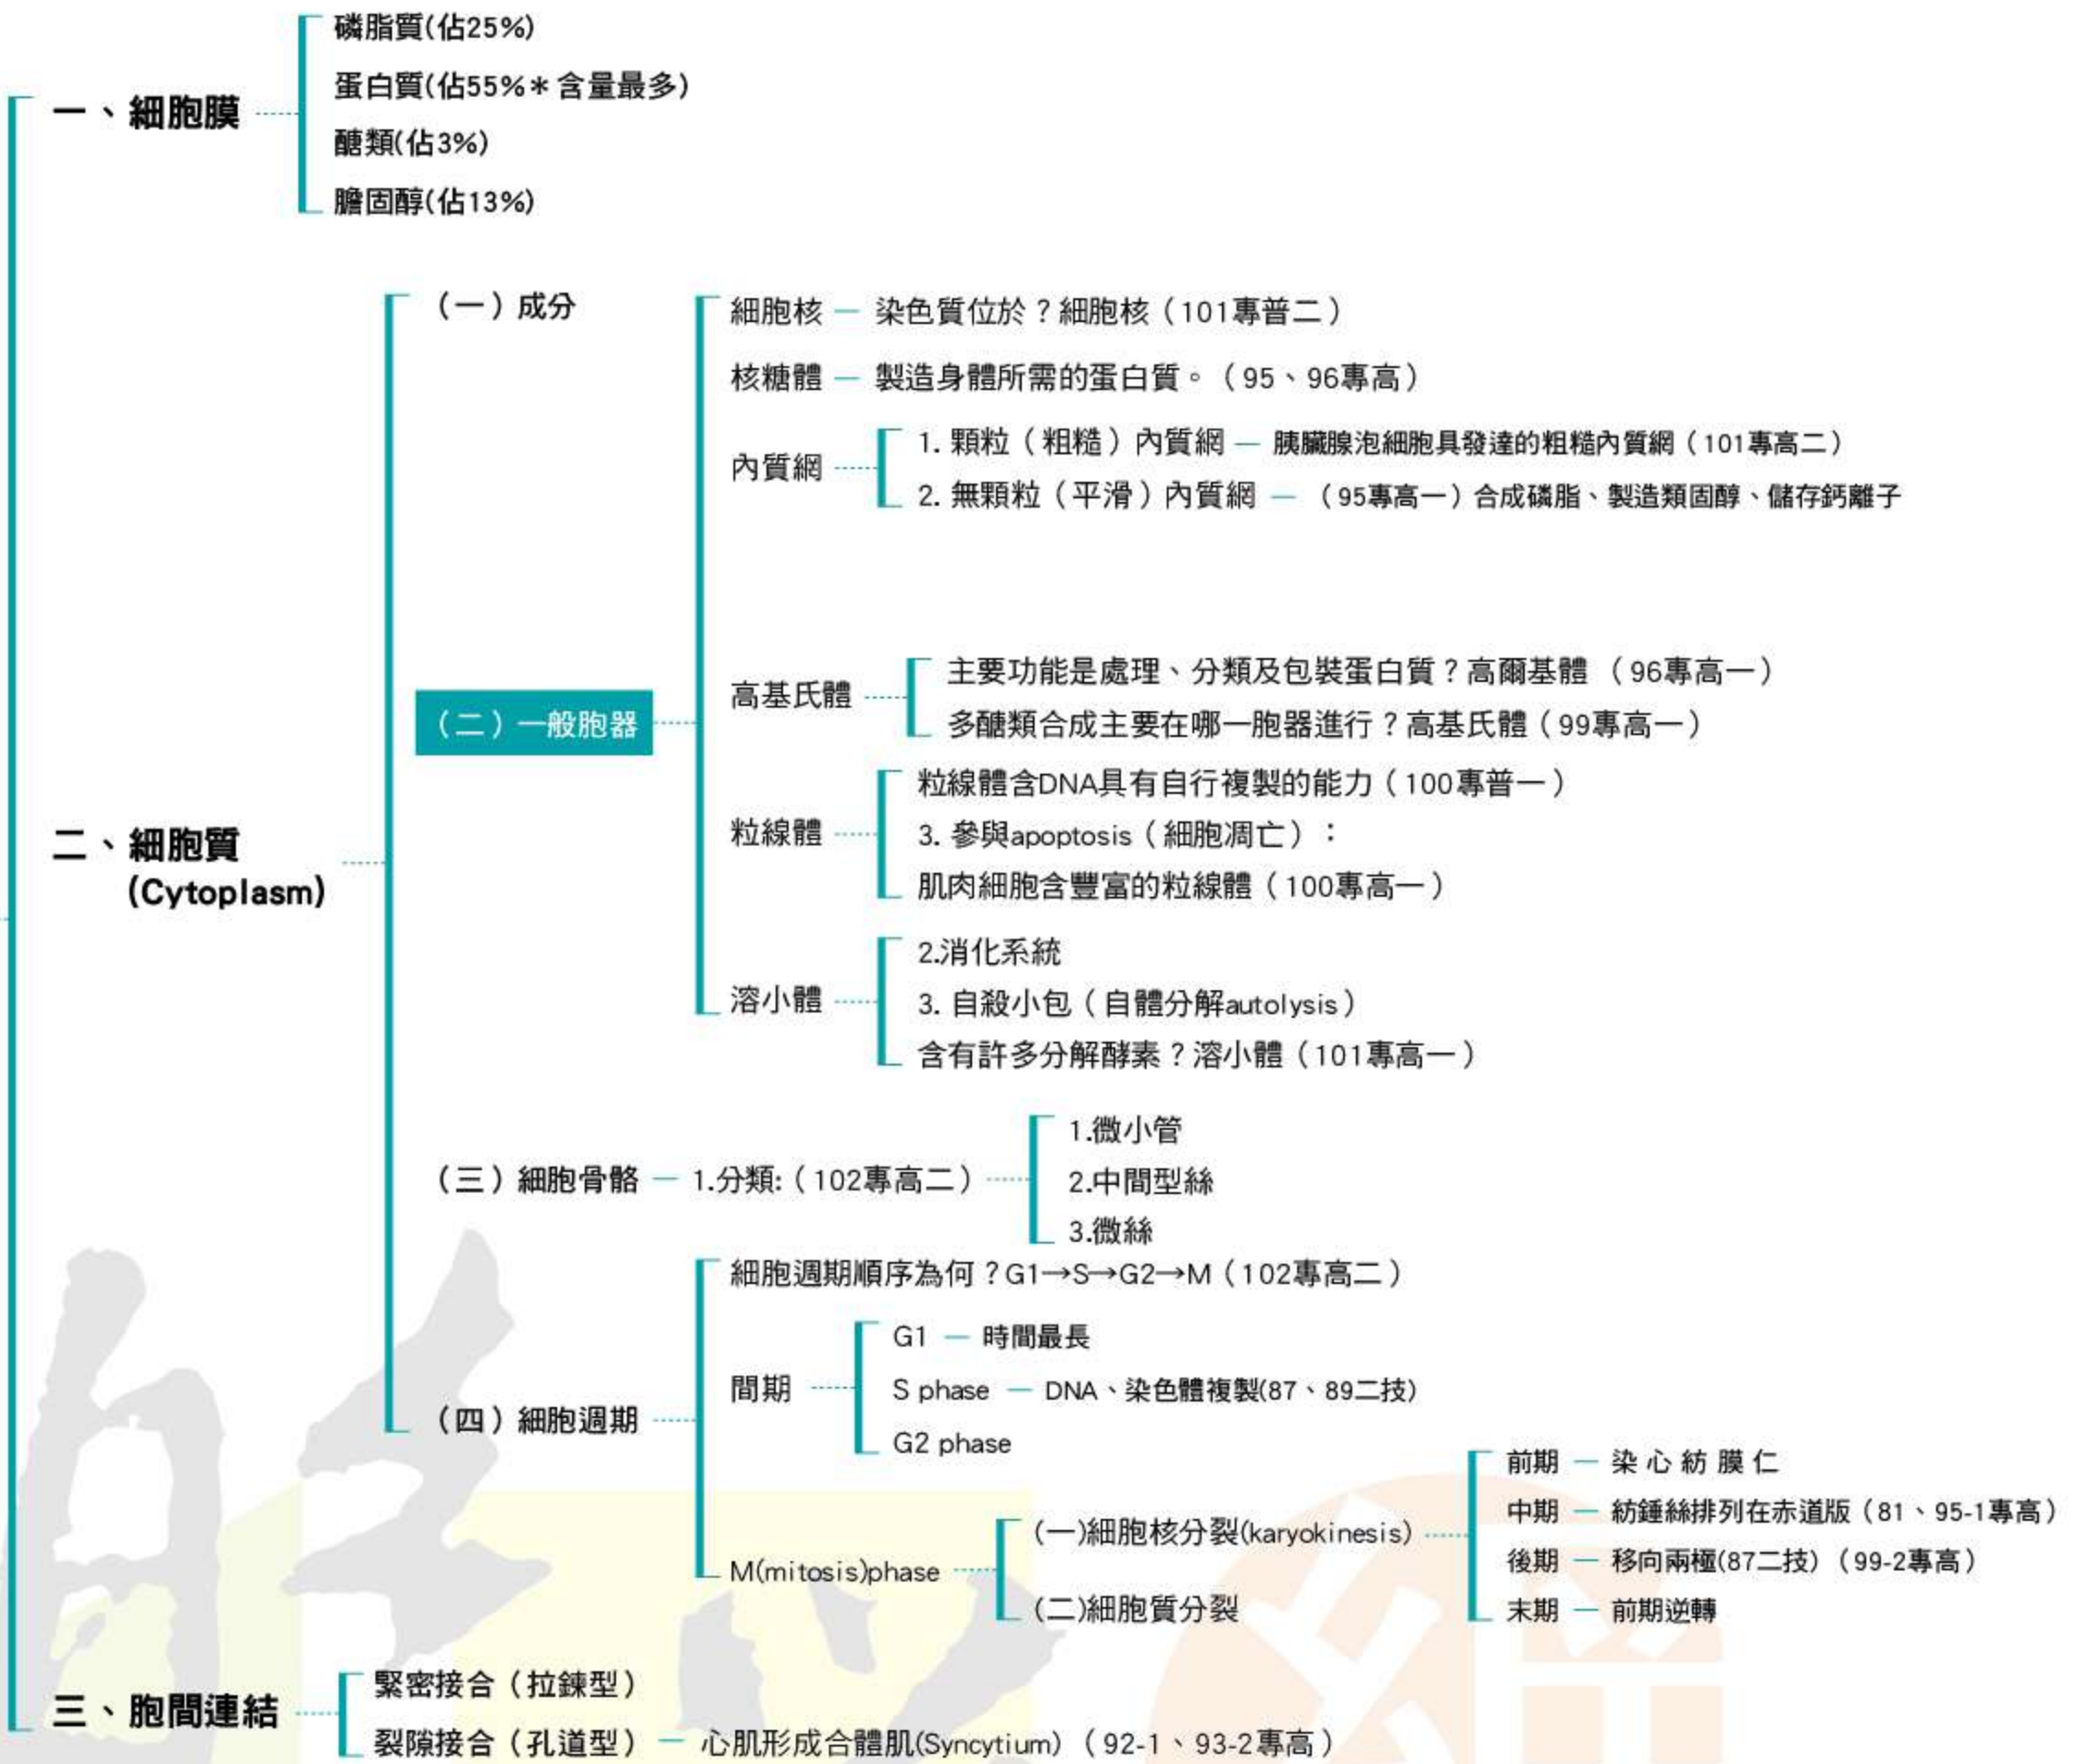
一、細胞膜

磷脂質(佔25%)
蛋白質(佔55%＊含量最多)
醣類(佔3%)
膽固醇(佔13%)

二、細胞質 (Cytoplasm)

（一）成分

（二）一般胞器

細胞核 — 染色質位於？細胞核（101專普二）
核糖體 — 製造身體所需的蛋白質。（95、96專高）
內質網
1. 顆粒（粗糙）內質網 — 胰臟腺泡細胞具發達的粗糙內質網（101專高二）
2. 無顆粒（平滑）內質網 — （95專高一）合成磷脂、製造類固醇、儲存鈣離子

高基氏體
主要功能是處理、分類及包裝蛋白質？高爾基體（96專高一）
多醣類合成主要在哪一胞器進行？高基氏體（99專高一）

粒線體
粒線體含DNA具有自行複製的能力（100專普一）
3. 參與apoptosis（細胞凋亡）：
肌肉細胞含豐富的粒線體（100專高一）

溶小體
2.消化系統
3. 自殺小包（自體分解autolysis）
含有許多分解酵素？溶小體（101專高一）

（三）細胞骨骼 — 1.分類:（102專高二）
1.微小管
2.中間型絲
3.微絲

（四）細胞週期
細胞週期順序為何？G1→S→G2→M（102專高二）
間期
G1 — 時間最長
S phase — DNA、染色體複製(87、89二技)
G2 phase
M(mitosis)phase
(一)細胞核分裂(karyokinesis)
前期 — 染 心 紡 膜 仁
中期 — 紡錘絲排列在赤道版（81、95-1專高）
後期 — 移向兩極(87二技)（99-2專高）
末期 — 前期逆轉
(二)細胞質分裂

三、胞間連結
緊密接合（拉鍊型）
裂隙接合（孔道型） — 心肌形成合體肌(Syncytium)（92-1、93-2專高）